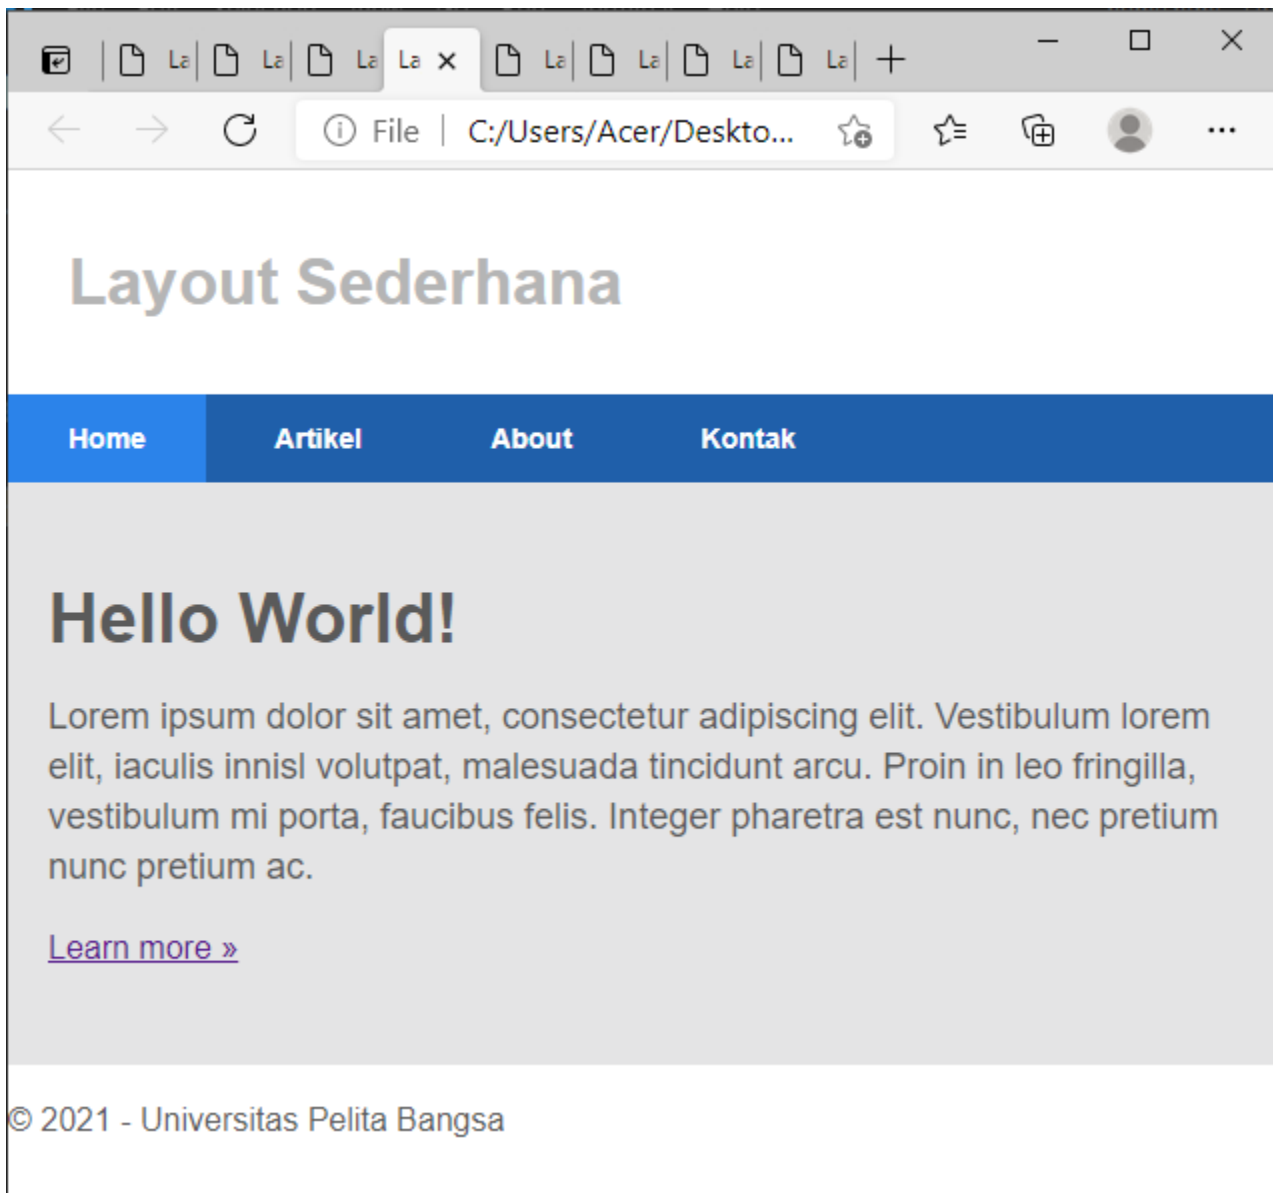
La La La La La La La La

File | C:/Users/Acer/Deskto...

Layout Sederhana

Home Artikel About Kontak

Hello World!

Lorem ipsum dolor sit amet, consectetur adipiscing elit. Vestibulum lorem elit, iaculis innisl volutpat, malesuada tincidunt arcu. Proin in leo fringilla, vestibulum mi porta, faucibus felis. Integer pharetra est nunc, nec pretium nunc pretium ac.

Learn more »

© 2021 - Universitas Pelita Bangsa